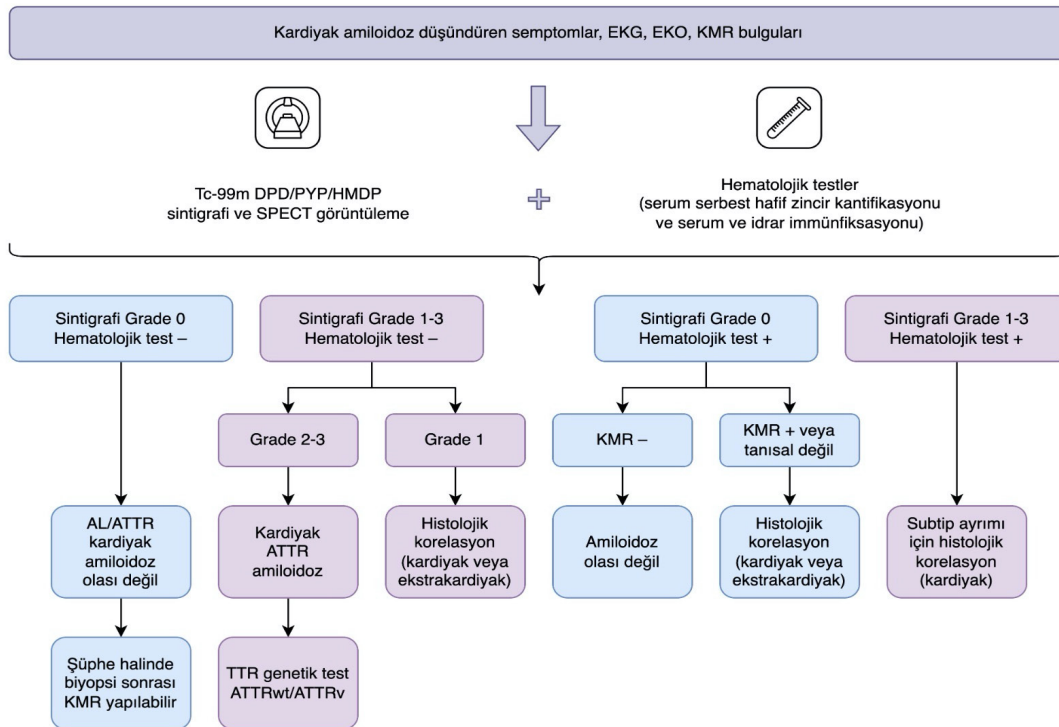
Kardiyak amiloidoz düşündüren semptomlar, EKG, EKO, KMR bulguları

Tc-99m DPD/PYP/HMDP sintigrafi ve SPECT görüntüleme

+

Hematolojik testler (serum serbest hafif zincir kantifikasyonu ve serum ve idrar immünfiksasyonu)

Sintigrafi Grade 0 Hematolojik test –

AL/ATTR kardiyak amiloidoz olası değil

Şüphe halinde biyopsi sonrası KMR yapılabilir

Sintigrafi Grade 1-3 Hematolojik test –

Grade 2-3

Kardiyak ATTR amiloidoz

TTR genetik test ATTRwt/ATTRv

Grade 1

Histolojik korelasyon (kardiyak veya ekstrakardiyak)

Sintigrafi Grade 0 Hematolojik test +

KMR –

Amiloidoz olası değil

KMR + veya tanısal değil

Histolojik korelasyon (kardiyak veya ekstrakardiyak)

Sintigrafi Grade 1-3 Hematolojik test +

Subtip ayrımı için histolojik korelasyon (kardiyak)